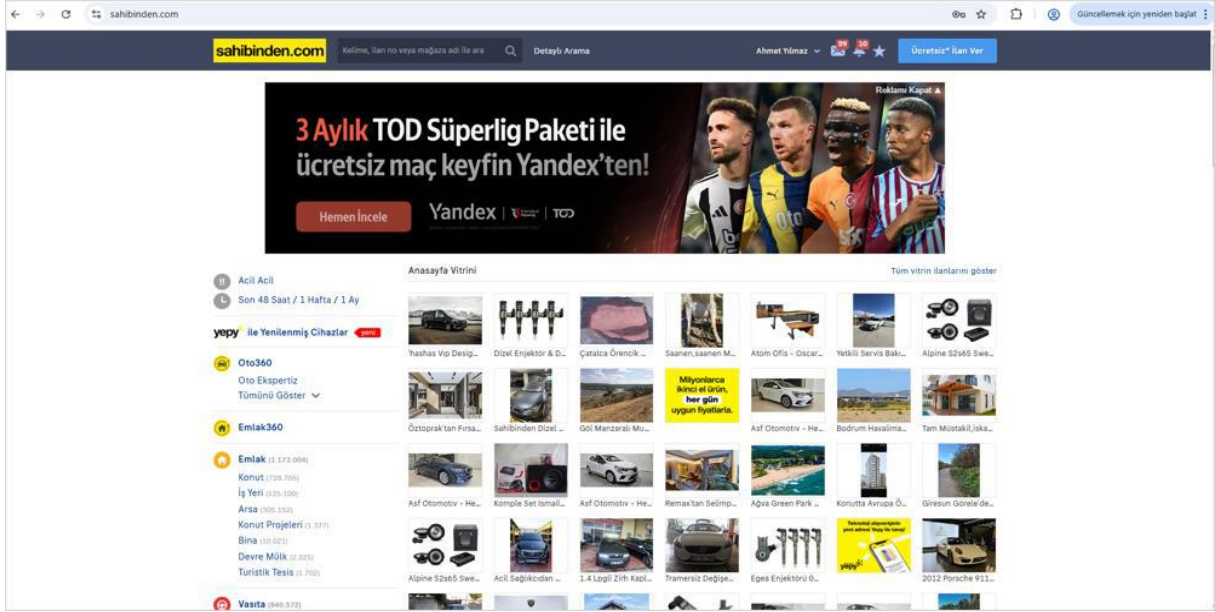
sahibinden.com

Güncellemek için yeniden başlat

sahibinden.com Kelime, ilan no veya mağaza adı ile ara Detaylı Arama Ahmet Yılmaz 39 10 Ücretsiz* İlan Ver

Reklamı Kapat

3 Aylık TOD Süperlig Paketi ile ücretsiz maç keyfin Yandex'ten!

Hemen İncele Yandex TOD

Acil Acil
Son 48 Saat / 1 Hafta / 1 Ay

yepy ile Yenilenmiş Cihazlar yeni

Oto360
Oto Ekspertiz
Tümünü Göster

Emlak360

Emlak (1.173.004)
Konut (728.705)
İş Yeri (125.100)
Arsa (305.152)
Konut Projeleri (1.377)
Bina (10.021)
Devre Mülk (2.325)
Turistik Tesis (1.702)

Vasıta (840.572)

Anasayfa Vitrini

Tüm vitrin ilanlarını göster

'hashas Vip Desig... Dizel Enjektör & D... Çatalca Örencik ... Saanen,saanen M... Atom Ofis - Oscar... Yetkili Servis Bakı... Alpine S2s65 Swe...

Öztoprak'tan Fırsa... Sahibinden Dizel ... Göl Manzaralı Mu... Milyonlarca ikinci el ürün, her gün uygun fiyatlarla. Asf Otomotiv - He... Bodrum Havalima... Tam Müstakil,iska...

Asf Otomotiv - He... Komple Set Ismail... Asf Otomotiv - He... Remax'tan Selimp... Ağva Green Park ... Konutta Avrupa Ö... Giresun Görele'de...

Alpine S2s65 Swe... Acil Sağlıkcıdan ... 1.4 Logli Zırh Kapl... Tramersiz Değişe... Egea Enjektörü 0... yepy 2012 Porsche 911...